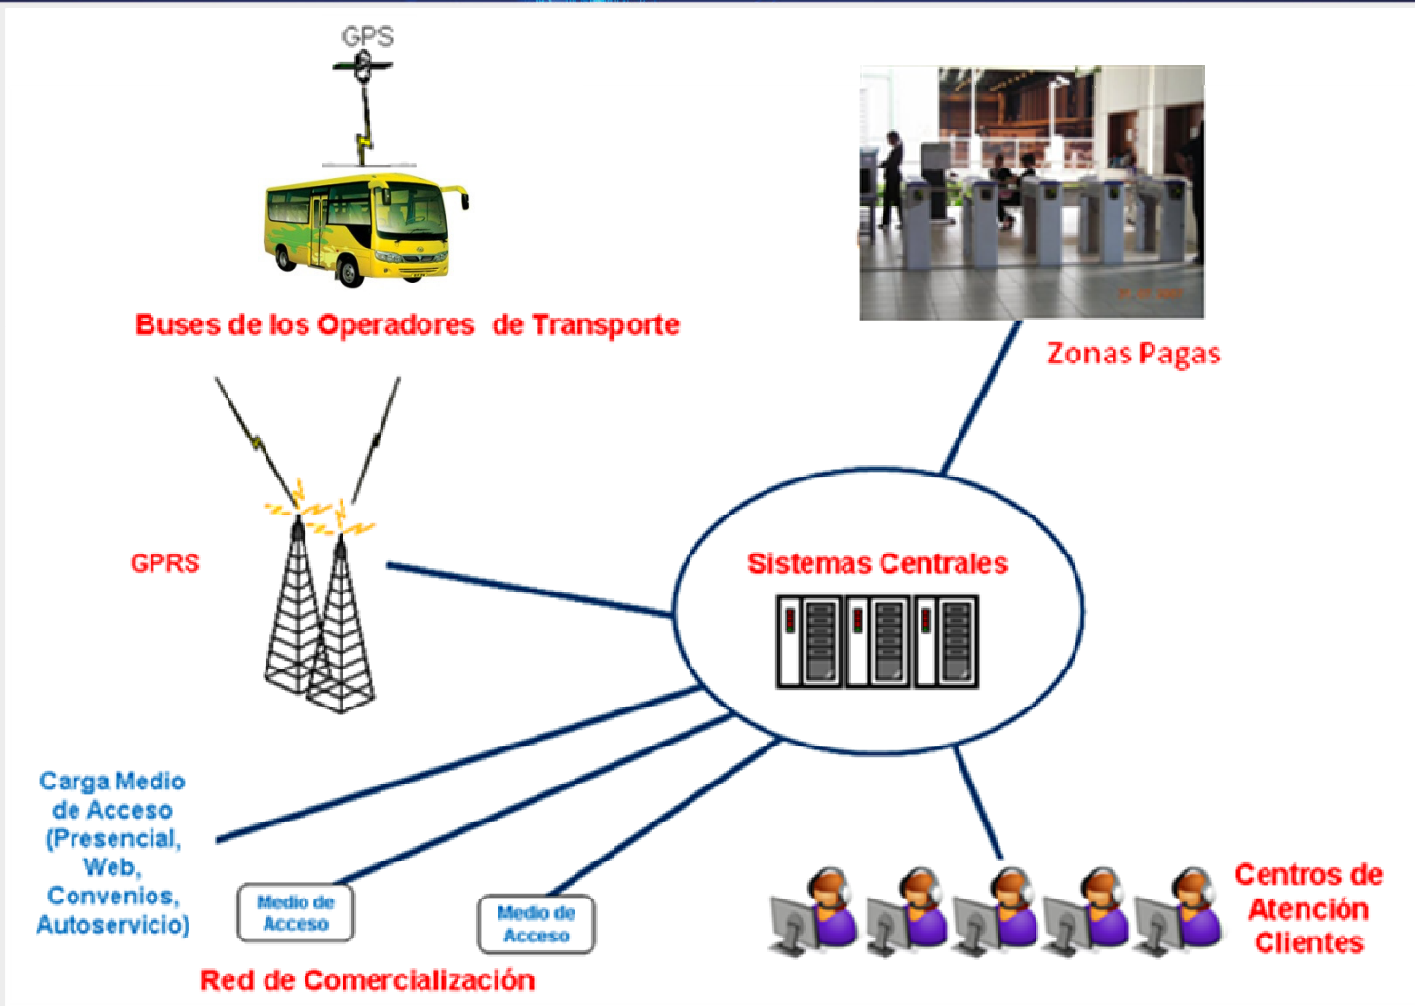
GPS

Buses de los Operadores de Transporte

Zonas Pagas

GPRS

Sistemas Centrales

Carga Medio de Acceso (Presencial, Web, Convenios, Autoservicio)

Medio de Acceso

Medio de Acceso

Red de Comercialización

Centros de Atención Clientes